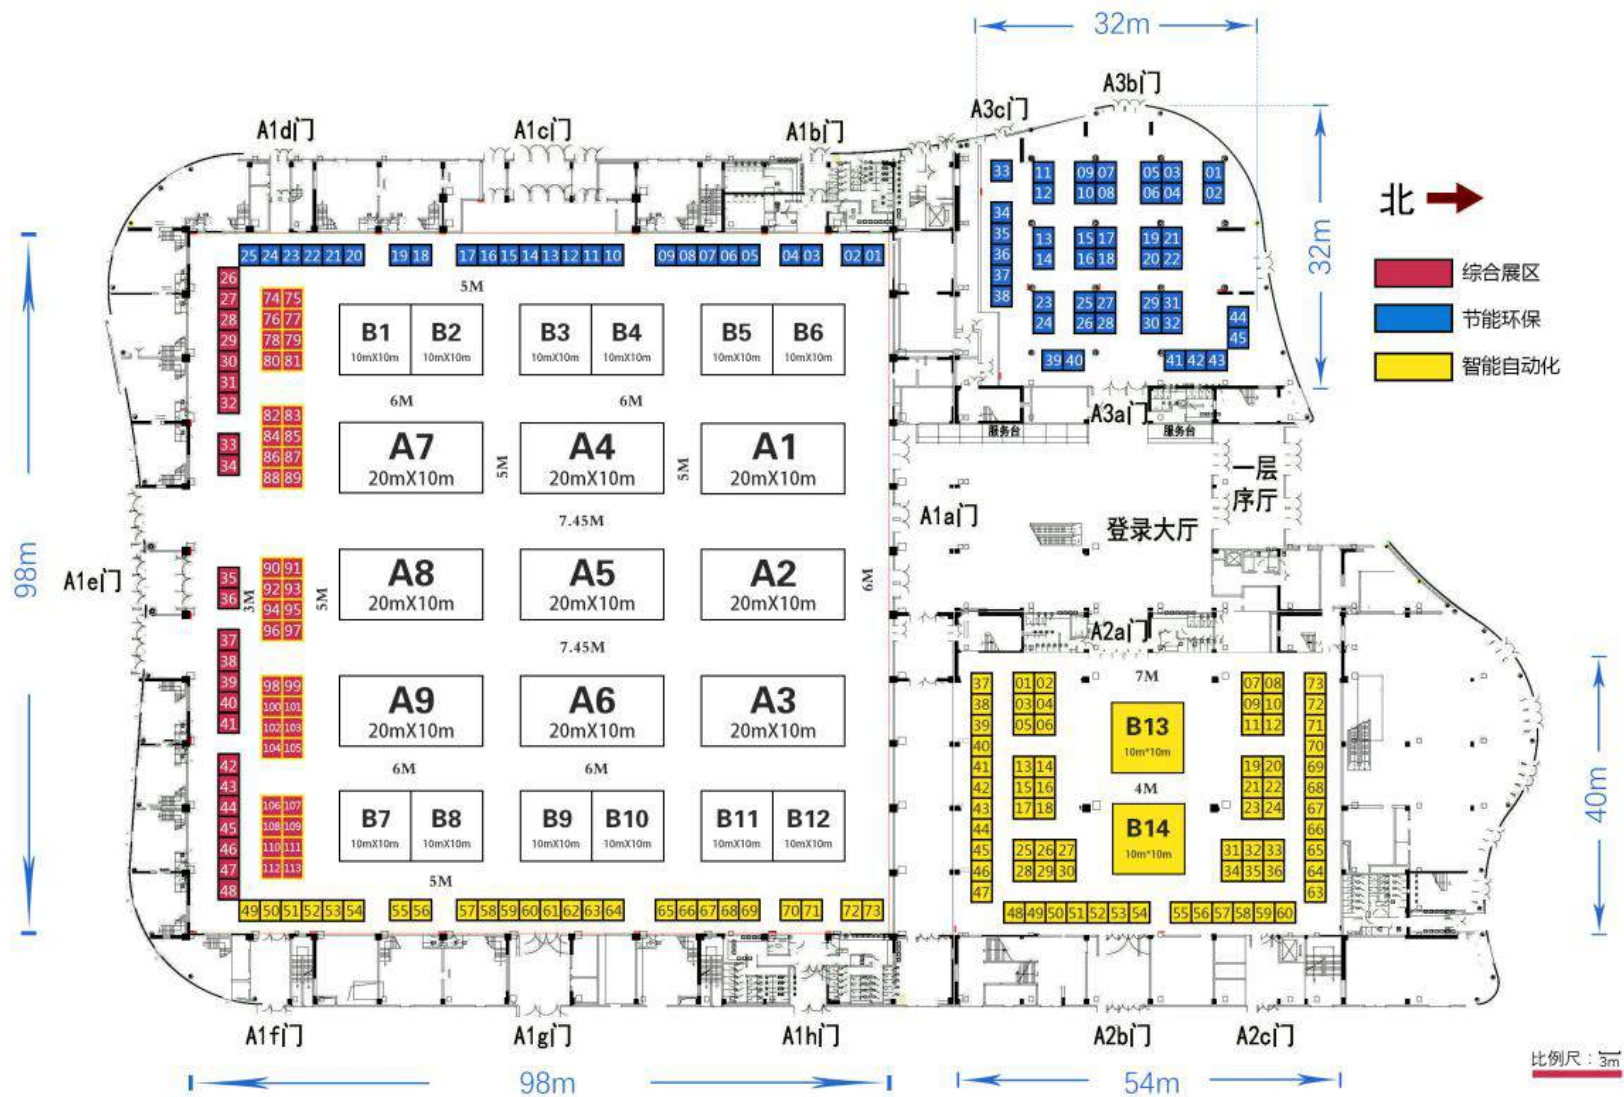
32m

A3b门

A3c门

A1d门 A1c门 A1b门

北

综合展区
节能环保
智能自动化

32m

25 24 23 22 21 20 19 18 17 16 15 14 13 12 11 10 09 08 07 06 05 04 03 02 01

33 11 12 09 07 10 08 05 03 06 04 01 02
34 35 36 37 38 13 14 15 17 16 18 19 21 20 22
23 24 25 27 26 28 29 31 30 32 44 45
39 40 41 42 43

5M

26 27 28 29 30 31 32 33 34

74 75 76 77 78 79 80 81
82 83 84 85 86 87 88 89

B1 10mX10m B2 10mX10m B3 10mX10m B4 10mX10m B5 10mX10m B6 10mX10m

6M 6M

A7 20mX10m 5M A4 20mX10m 5M A1 20mX10m

服务台 A3a门 服务台

一层序厅

A1a门 登录大厅

7.45M

98m A1e门

35 36 3M 90 91 92 93 94 95 96 97 5M

A8 20mX10m A5 20mX10m A2 20mX10m 6M

7.45M

A2a门

37 38 39 40 41 98 99 100 101 102 103 104 105

A9 20mX10m A6 20mX10m A3 20mX10m

6M 6M

42 43 44 45 46 47 48 106 107 108 109 110 111 112 113

B7 10mX10m B8 10mX10m B9 10mX10m B10 10mX10m B11 10mX10m B12 10mX10m

5M

49 50 51 52 53 54 55 56 57 58 59 60 61 62 63 64 65 66 67 68 69 70 71 72 73

7M

37 38 39 40 41 42 43 44 45 46 47
01 02 03 04 05 06
13 14 15 16 17 18
25 26 27 28 29 30
B13 10m*10m
4M
B14 10m*10m
07 08 09 10 11 12
19 20 21 22 23 24
31 32 33 34 35 36
73 72 71 70 69 68 67 66 65 64 63
48 49 50 51 52 53 54 55 56 57 58 59 60

40m

A1f门 A1g门 A1h门 A2b门 A2c门

98m 54m

比例尺：3m